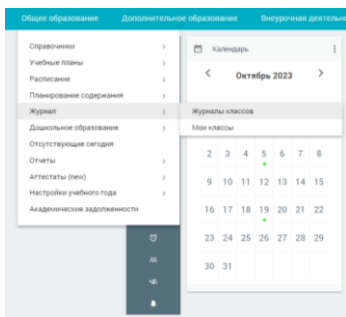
Общее образование Дополнительное образование Внеурочная деятельн

Справочники >
Учебные планы >
Расписание >
Планирование содержания >
Журнал >
Дошкольное образование >
Отсутствующие сегодня
Отчеты >
Аттестаты (new) >
Настройки учебного года >
Академические задолженности

Журналы классов
Мои классы

Календарь

< Октябрь 2023 >

| | | | | | | |
|---|---|---|---|---|---|---|
| 2 | 3 | 4 | 5 | 6 | 7 | 8 |
| 9 | 10 | 11 | 12 | 13 | 14 | 15 |
| 16 | 17 | 18 | 19 | 20 | 21 | 22 |
| 23 | 24 | 25 | 26 | 27 | 28 | 29 |
| 30 | 31 | | | | | |